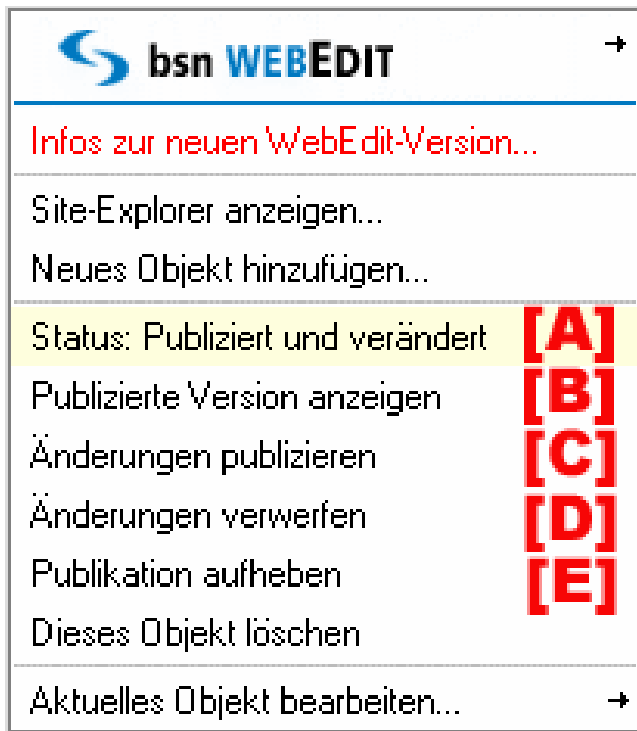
bsn WEBEDIT

Infos zur neuen WebEdit-Version...

Site-Explorer anzeigen...

Neues Objekt hinzufügen...

Status: Publiziert und verändert [A]

Publizierte Version anzeigen [B]

Änderungen publizieren [C]

Änderungen verwerfen [D]

Publikation aufheben [E]

Dieses Objekt löschen

Aktuelles Objekt bearbeiten...